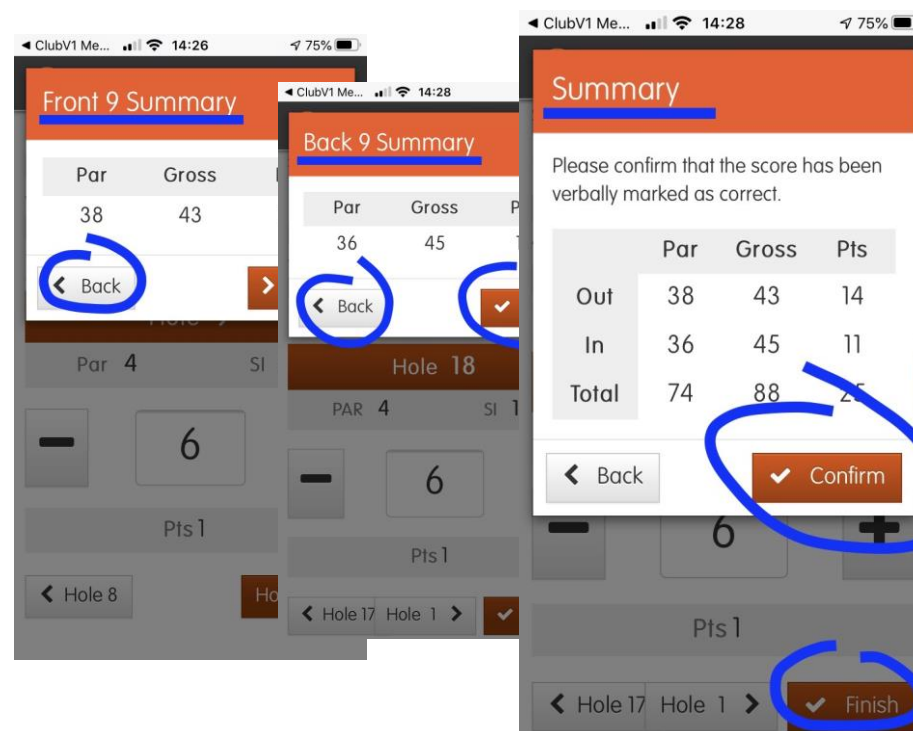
◀ ClubV1 Me... 14:26 75%

Front 9 Summary

| Par | Gross |
|---|---|
| 38 | 43 |

Back

Hole

Par 4 SI

6

Pts 1

Hole 8

Ho

◀ ClubV1 Me... 14:28

Back 9 Summary

| Par | Gross | P |
|---|---|---|
| 36 | 45 | |

Back

Hole 18

PAR 4 SI 1

6

Pts 1

Hole 17 Hole 1

◀ ClubV1 Me... 14:28 75%

Summary

Please confirm that the score has been verbally marked as correct.

| | Par | Gross | Pts |
|---|---|---|---|
| Out | 38 | 43 | 14 |
| In | 36 | 45 | 11 |
| Total | 74 | 88 | 25 |

Back

Confirm

6

Pts 1

Hole 17 Hole 1

Finish